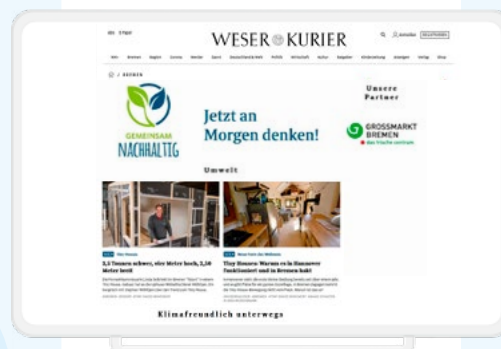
WESER KURIER

Bremen

Gemeinsam NACHHALTIG

Jetzt an Morgen denken!

Unsere Partner

GROSSMARKT BREMEN
das frische zentrum

Umwelt

3,5 Tonnen schwer, vier Meter hoch, 2,50 Meter breit

Tiny Houses: Warum es in Hannover funktioniert und in Bremen hakt

Klimafreundlich unterwegs